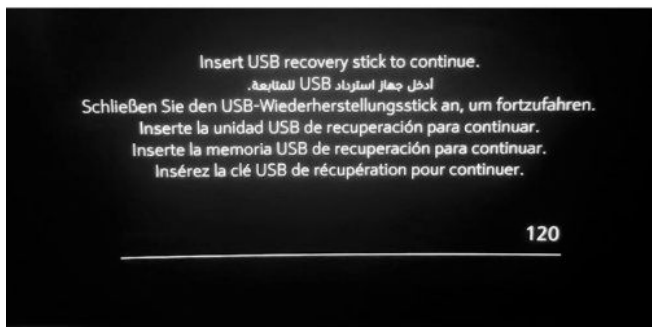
Insert USB recovery stick to continue.
أدخل جهاز استرداد USB للمتابعة.
Schließen Sie den USB-Wiederherstellungsstick an, um fortzufahren.
Inserte la unidad USB de recuperación para continuar.
Inserte la memoria USB de recuperación para continuar.
Insérez la clé USB de récupération pour continuer.

120